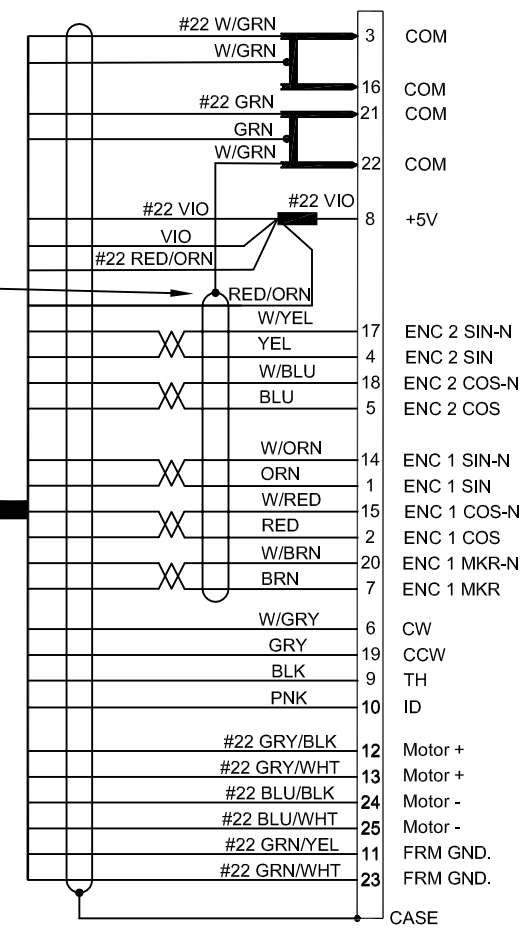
#22 W/GRN
W/GRN
3 COM
16 COM
#22 GRN
21 COM
GRN
W/GRN
22 COM
#22 VIO
#22 VIO
8 +5V
VIO
#22 RED/ORN
RED/ORN
W/YEL
17 ENC 2 SIN-N
YEL
4 ENC 2 SIN
W/BLU
18 ENC 2 COS-N
BLU
5 ENC 2 COS
W/ORN
14 ENC 1 SIN-N
ORN
1 ENC 1 SIN
W/RED
15 ENC 1 COS-N
RED
2 ENC 1 COS
W/BRN
20 ENC 1 MKR-N
BRN
7 ENC 1 MKR
W/GRY
6 CW
GRY
19 CCW
BLK
9 TH
PNK
10 ID
#22 GRY/BLK
12 Motor +
#22 GRY/WHT
13 Motor +
#22 BLU/BLK
24 Motor -
#22 BLU/WHT
25 Motor -
#22 GRN/YEL
11 FRM GND.
#22 GRN/WHT
23 FRM GND.
CASE